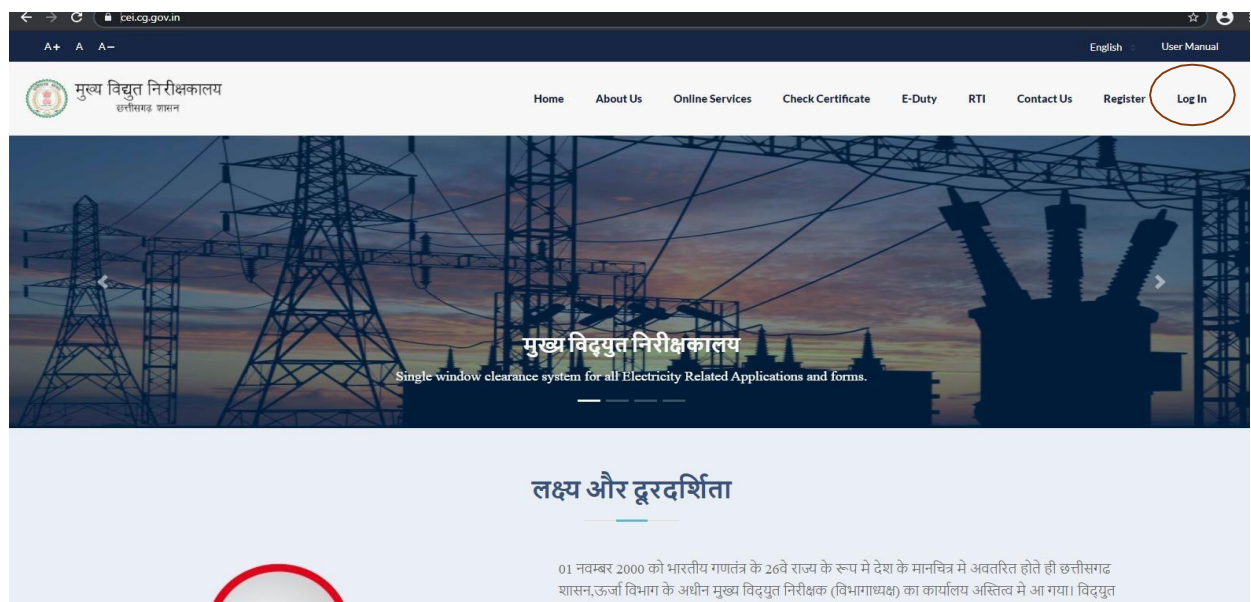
cei.cg.gov.in

A+ A A−

English User Manual

मुख्य विद्युत निरीक्षकालय
छत्तीसगढ़ शासन

Home About Us Online Services Check Certificate E-Duty RTI Contact Us Register Log In

मुख्य विद्युत निरीक्षकालय
Single window clearance system for all Electricity Related Applications and forms.

लक्ष्य और दूरदर्शिता

01 नवम्बर 2000 को भारतीय गणतंत्र के 26वे राज्य के रूप मे देश के मानचित्र मे अवतरित होते ही छत्तीसगढ शासन,ऊर्जा विभाग के अधीन मुख्य विद्युत निरीक्षक (विभागाध्यक्ष) का कार्यालय अस्तित्व मे आ गया। विद्युत